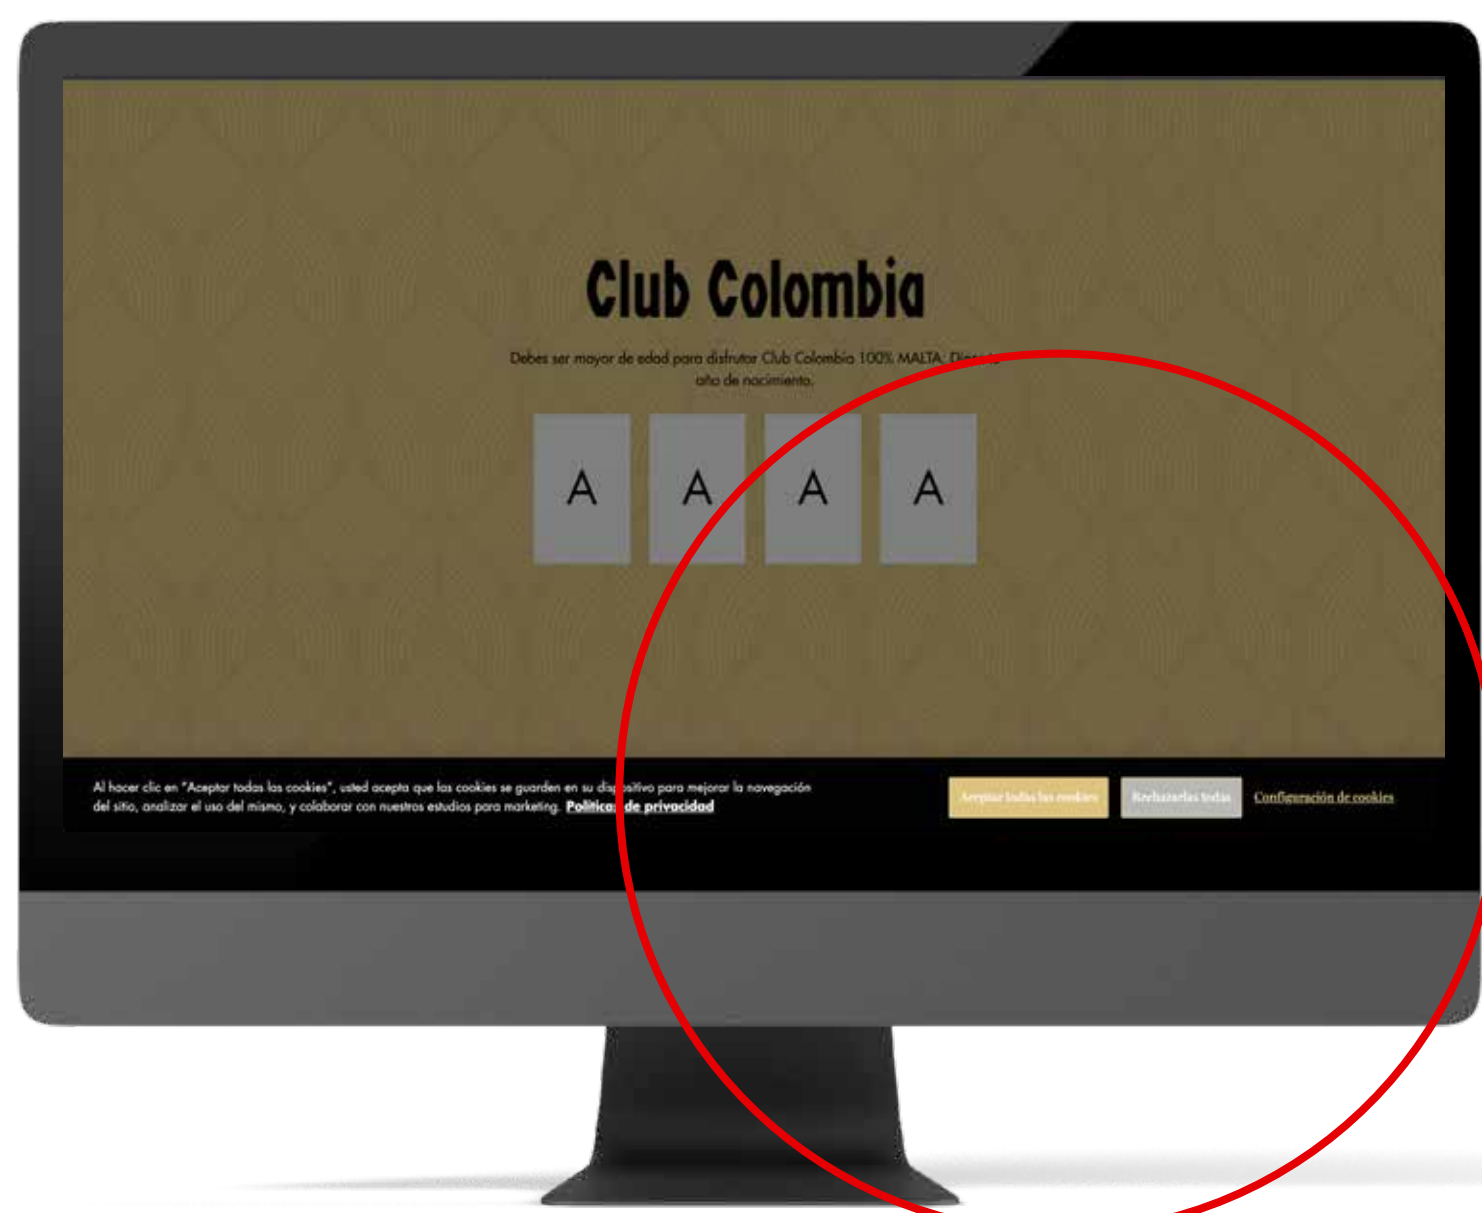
Club Colombia

Debes ser mayor de edad para disfrutar Club Colombia 100% MALTA. Dig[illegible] año de nacimiento.

A A A A

Al hacer clic en "Aceptar todas las cookies", usted acepta que las cookies se guarden en su dispositivo para mejorar la navegación del sitio, analizar el uso del mismo, y colaborar con nuestros estudios para marketing. Política de privacidad

Aceptar todas las cookies

Rechazarlas todas

Configuración de cookies